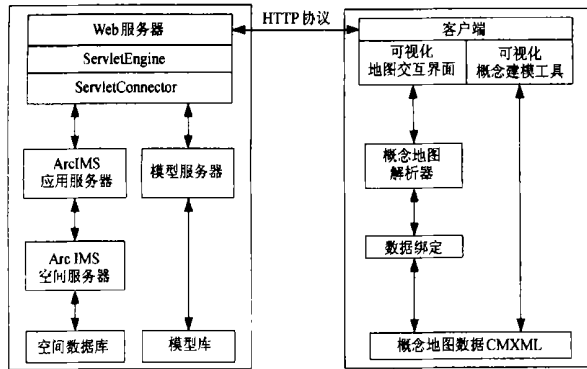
Web服务器
ServletEngine
ServletConnector
HTTP协议
客户端
可视化 地图交互界面
可视化 概念建模工具
ArcIMS 应用服务器
模型服务器
概念地图 解析器
Arc IMS 空间服务器
数据绑定
空间数据库
模型库
概念地图数据CMXML